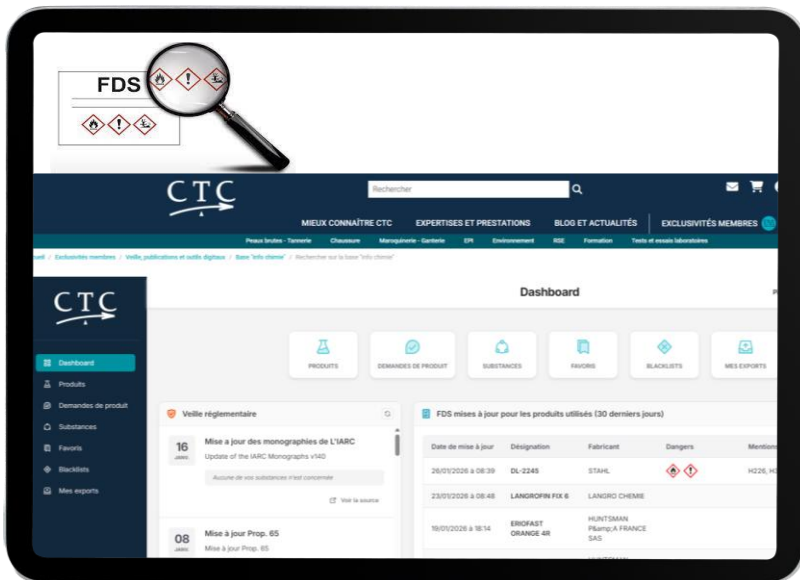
FDS

CTC

Rechercher

MIEUX CONNAÎTRE CTC EXPERTISES ET PRESTATIONS BLOG ET ACTUALITÉS EXCLUSIVITÉS MEMBRES

Peaux brutes - Tannerie Chaussure Maroquinerie - Ganterie EPI Environnement RSE Formation Tests et essais laboratoires

ueil / Exclusivités membres / Veille, publications et outils digitaux / Base "info chimie" / Rechercher sur la base "info chimie"

CTC

Dashboard

Dashboard
Produits
Demandes de produit
Substances
Favoris
Blacklists
Mes exports

PRODUITS DEMANDES DE PRODUIT SUBSTANCES FAVORIS BLACKLISTS MES EXPORTS

Veille réglementaire

16 JANV. Mise à jour des monographies de L'IARC
Update of the IARC Monographs v140
Aucune de vos substances n'est concernée
Voir la source

08 JANV. Mise à jour Prop. 65
Mise à jour Prop. 65

FDS mises à jour pour les produits utilisés (30 derniers jours)

| Date de mise à jour | Désignation | Fabricant | Dangers | Mentions |
|---|---|---|---|---|
| 26/01/2026 à 08:39 | DL-2245 | STAHL | | H226, H3 |
| 23/01/2026 à 08:48 | LANOROFIN FIX 6 | LANGRO CHEMIE | | |
| 19/01/2026 à 18:14 | ERIOFAST ORANGE 4R | HUNTSMAN P&amp;A FRANCE SAS | | |